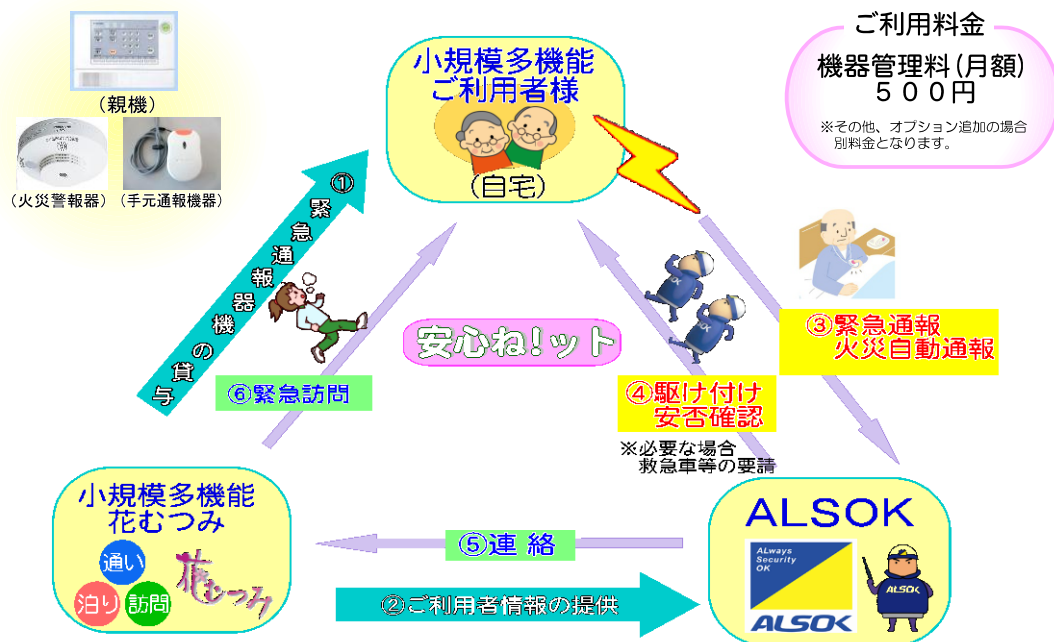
（親機）

（火災警報器）（手元通報機器）

小規模多機能
ご利用者様

（自宅）

ご利用料金

機器管理料（月額）
５００円

※その他、オプション追加の場合別料金となります。

①緊急通報機の貸与

⑥緊急訪問

安心ね!ット

④駆け付け
安否確認

※必要な場合
救急車等の要請

③緊急通報
火災自動通報

小規模多機能
花むつみ

通い
泊り 訪問

花むつみ

⑤連 絡

②ご利用者情報の提供

ALSOK

ALways Security OK

ALSOK

ALSOK